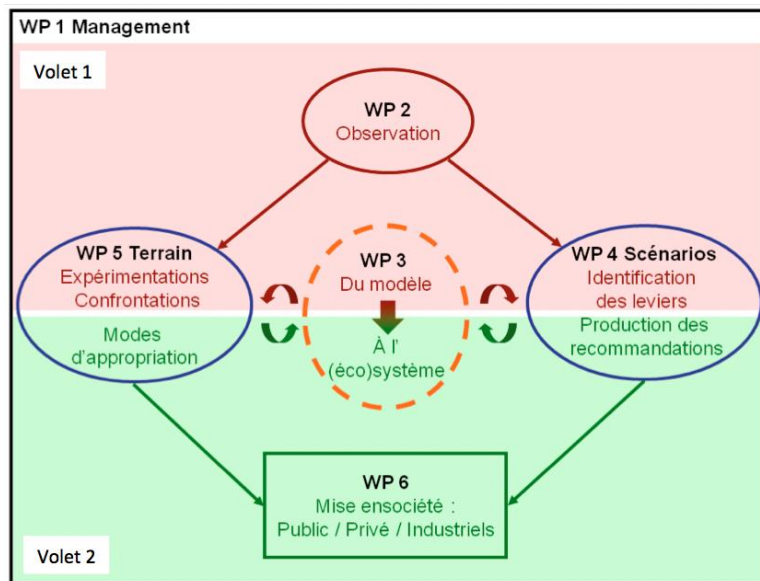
WP 1 Management

Volet 1

WP 2
Observation

WP 5 Terrain
Expérimentations
Confrontations

WP 3
Du modèle

WP 4 Scénarios
Identification
des leviers

Modes
d'appropriation

À l'
(éco)système

Production des
recommandations

WP 6
Mise ensociété :
Public / Privé / Industriels

Volet 2